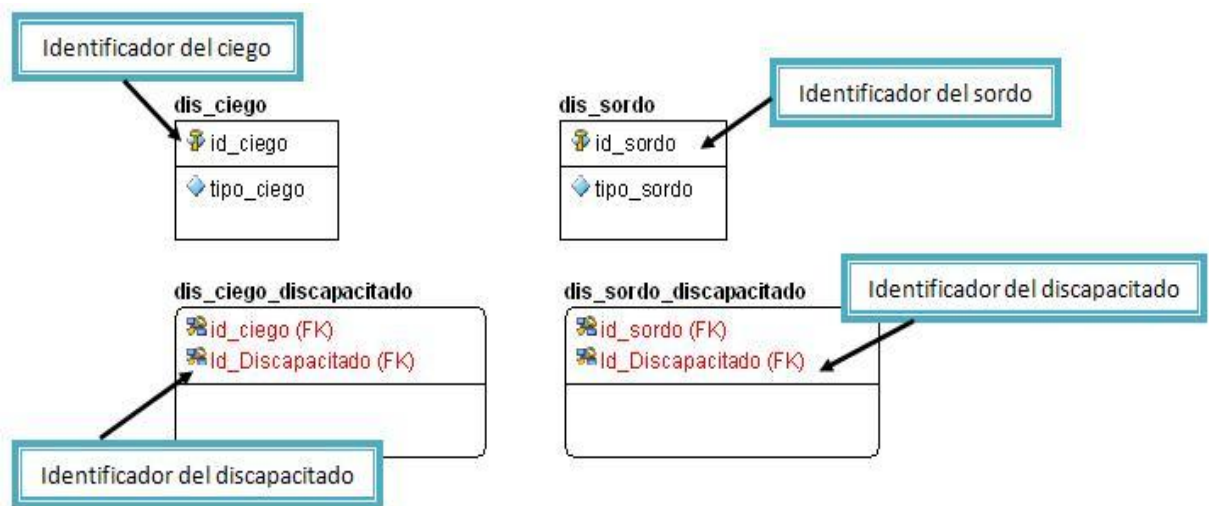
Identificador del ciego

dis_ciego

id_ciego

tipo_ciego

dis_sordo

Identificador del sordo

id_sordo

tipo_sordo

dis_ciego_discapacitado

id_ciego (FK)

Id_Discapacitado (FK)

dis_sordo_discapacitado

Identificador del discapacitado

id_sordo (FK)

Id_Discapacitado (FK)

Identificador del discapacitado